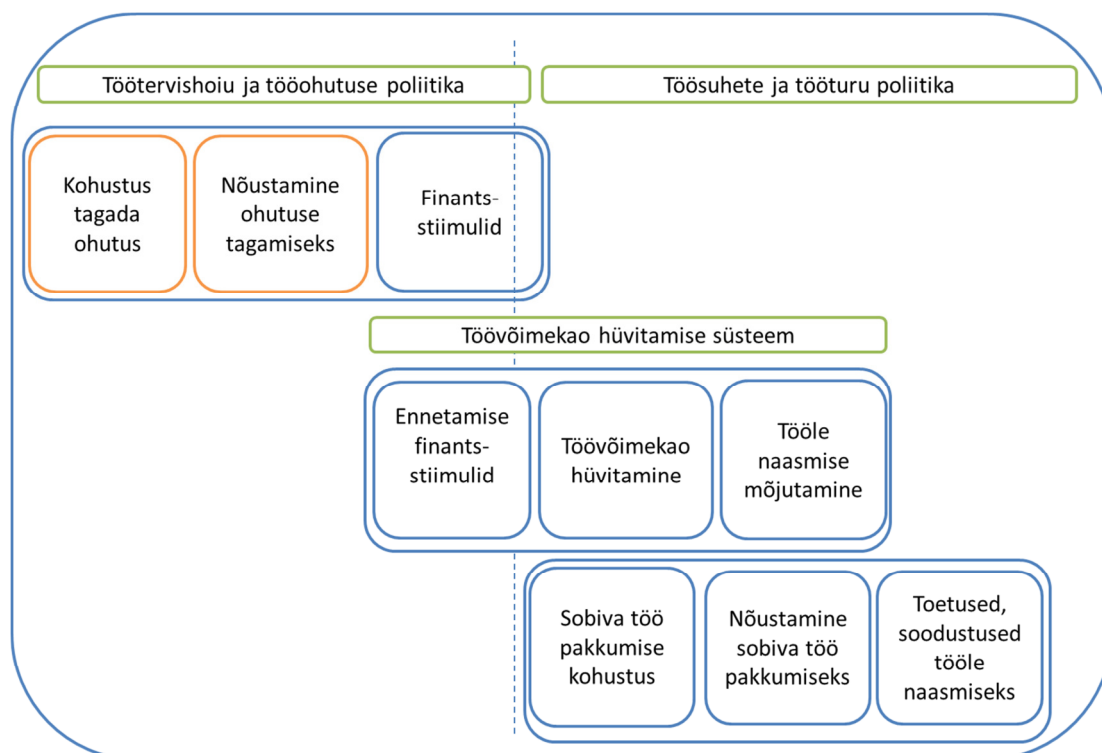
Töötervishoiu ja tööohutuse poliitika

Töösuhete ja tööturu poliitika

Kohustus tagada ohutus

Nõustamine ohutuse tagamiseks

Finantsstiimulid

Töövõimekao hüvitamise süsteem

Ennetamise finantsstiimulid

Töövõimekao hüvitamine

Tööle naasmise mõjutamine

Sobiva töö pakkumise kohustus

Nõustamine sobiva töö pakkumiseks

Toetused, soodustused tööle naasmiseks